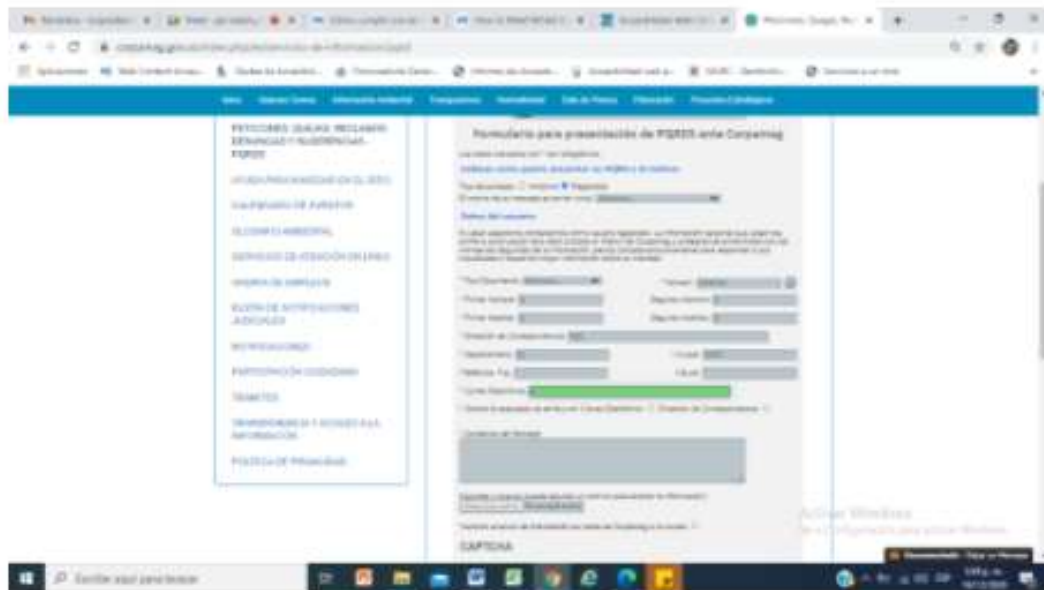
Formulario para presentación de PQRDS ante Corpamag

PETICIONES, QUEJAS, RECLAMOS, DENUNCIAS Y SUGERENCIAS - PQRDS

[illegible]

CAPTCHA

Activar Windows
Ve a Configuración para activar Windows.

Escribe aquí para buscar